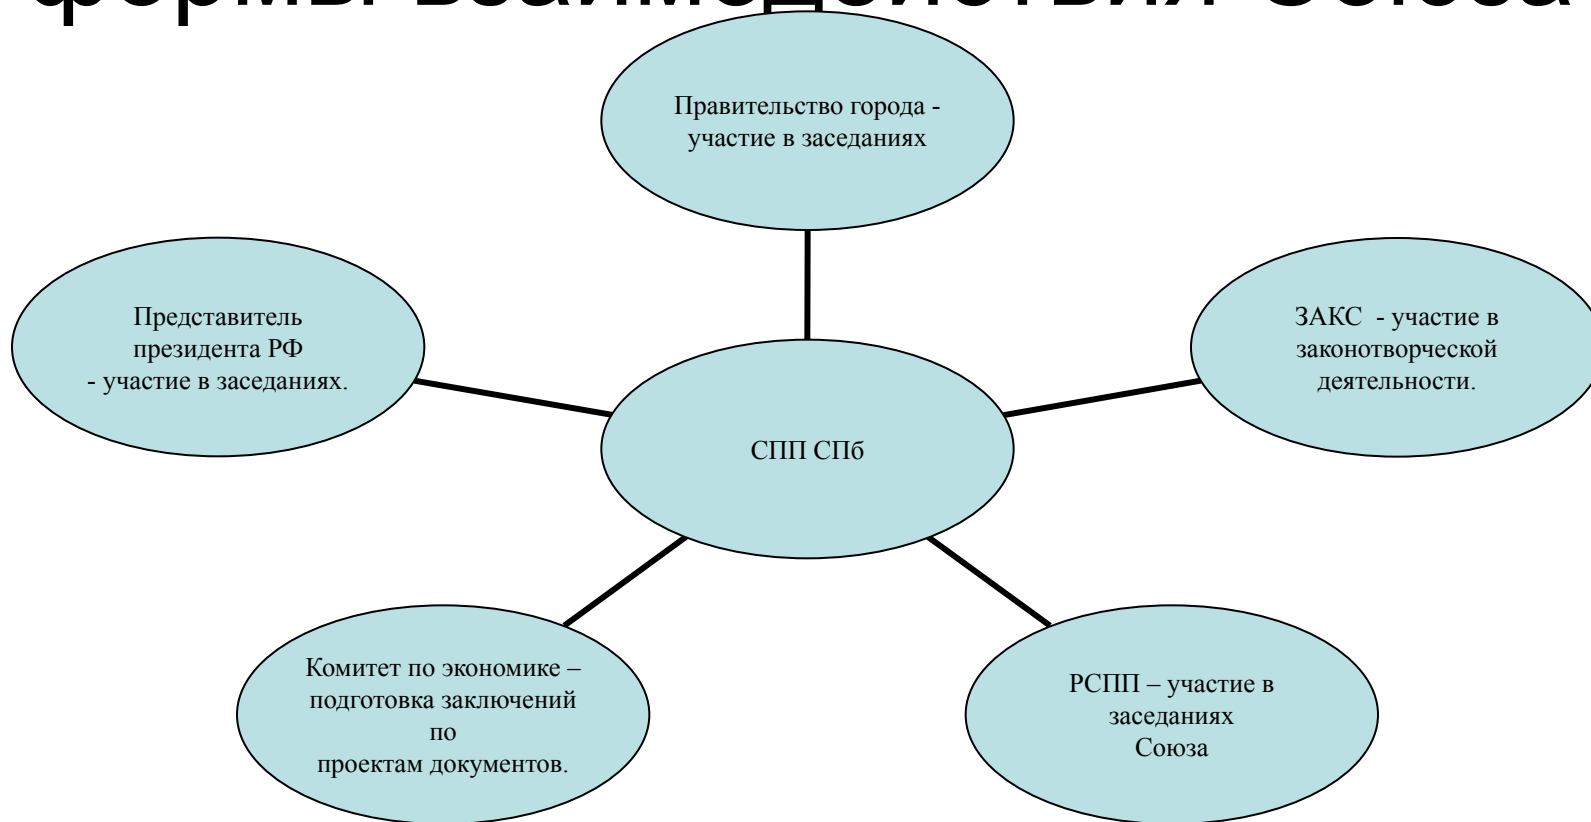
формы взаимодействия Союза

Правительство города - участие в заседаниях

Представитель президента РФ - участие в заседаниях.

ЗАКС - участие в законотворческой деятельности.

СПП СПб

Комитет по экономике – подготовка заключений по проектам документов.

РСПП – участие в заседаниях Союза